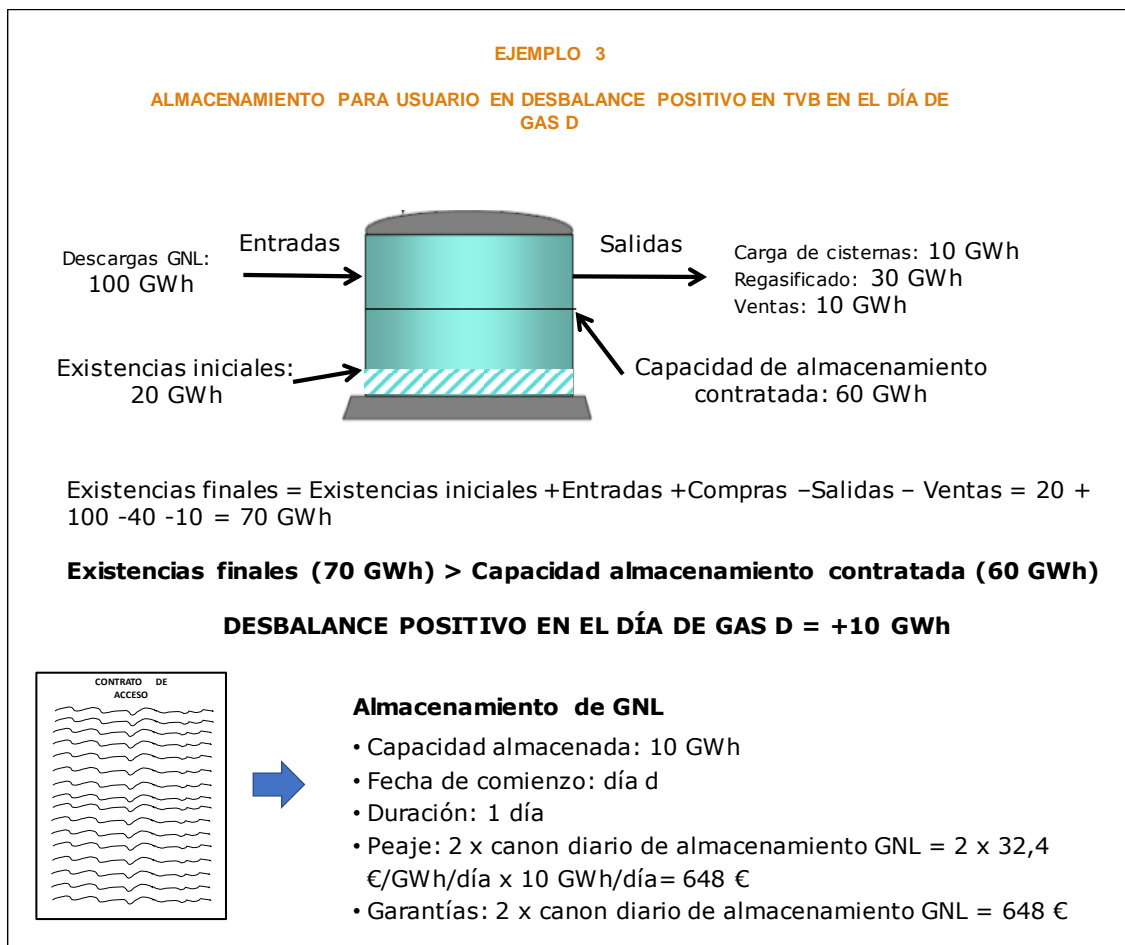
EJEMPLO 3

ALMACENAMIENTO PARA USUARIO EN DESBALANCE POSITIVO EN TVB EN EL DÍA DE GAS D

Descargas GNL: 100 GWh

Entradas

Salidas

Carga de cisternas: 10 GWh
Regasificado: 30 GWh
Ventas: 10 GWh

Existencias iniciales: 20 GWh

Capacidad de almacenamiento contratada: 60 GWh

Existencias finales = Existencias iniciales +Entradas +Compras –Salidas – Ventas = 20 + 100 -40 -10 = 70 GWh

Existencias finales (70 GWh) > Capacidad almacenamiento contratada (60 GWh)

DESBALANCE POSITIVO EN EL DÍA DE GAS D = +10 GWh

CONTRATO DE ACCESO

Almacenamiento de GNL
• Capacidad almacenada: 10 GWh
• Fecha de comienzo: día d
• Duración: 1 día
• Peaje: 2 x canon diario de almacenamiento GNL = 2 x 32,4 €/GWh/día x 10 GWh/día= 648 €
• Garantías: 2 x canon diario de almacenamiento GNL = 648 €